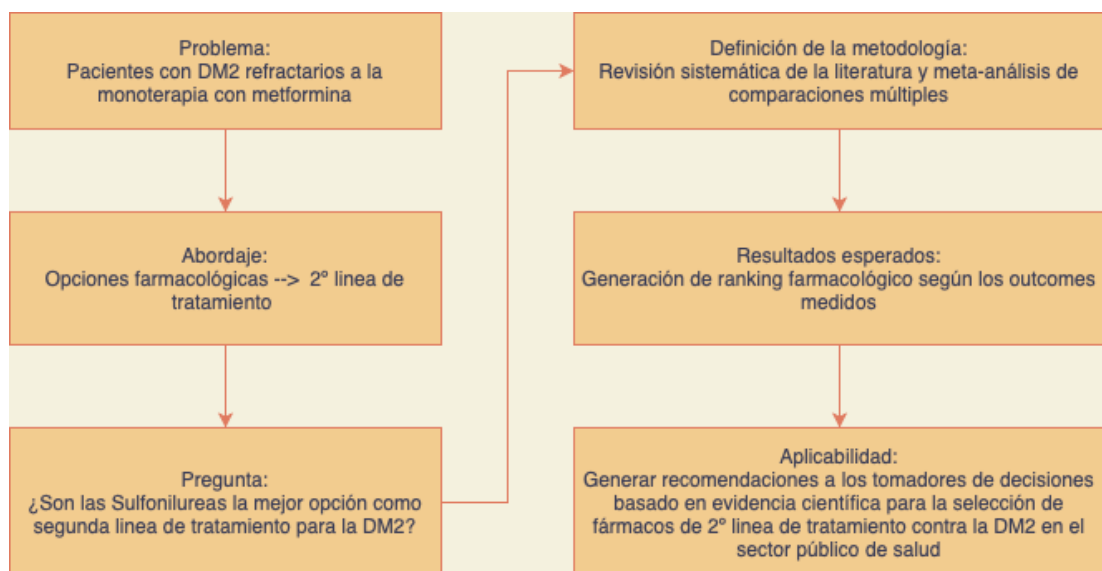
Problema:
Pacientes con DM2 refractarios a la monoterapia con metformina

Abordaje:
Opciones farmacológicas --> 2º linea de tratamiento

Pregunta:
¿Son las Sulfonilureas la mejor opción como segunda linea de tratamiento para la DM2?

Definición de la metodología:
Revisión sistemática de la literatura y meta-análisis de comparaciones múltiples

Resultados esperados:
Generación de ranking farmacológico según los outcomes medidos

Aplicabilidad:
Generar recomendaciones a los tomadores de decisiones basado en evidencia científica para la selección de fármacos de 2º linea de tratamiento contra la DM2 en el sector público de salud